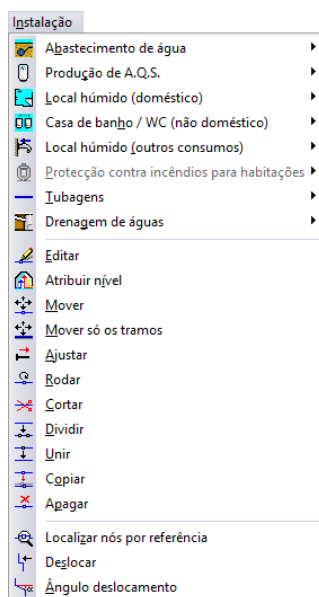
Instalação

Abastecimento de água
Produção de A.Q.S.
Local húmido (doméstico)
Casa de banho / WC (não doméstico)
Local húmido (outros consumos)
Protecção contra incêndios para habitações
Tubagens
Drenagem de águas

Editar
Atribuir nível
Mover
Mover só os tramos
Ajustar
Rodar
Cortar
Dividir
Unir
Copiar
Apagar

Localizar nós por referência
Deslocar
Ângulo deslocamento